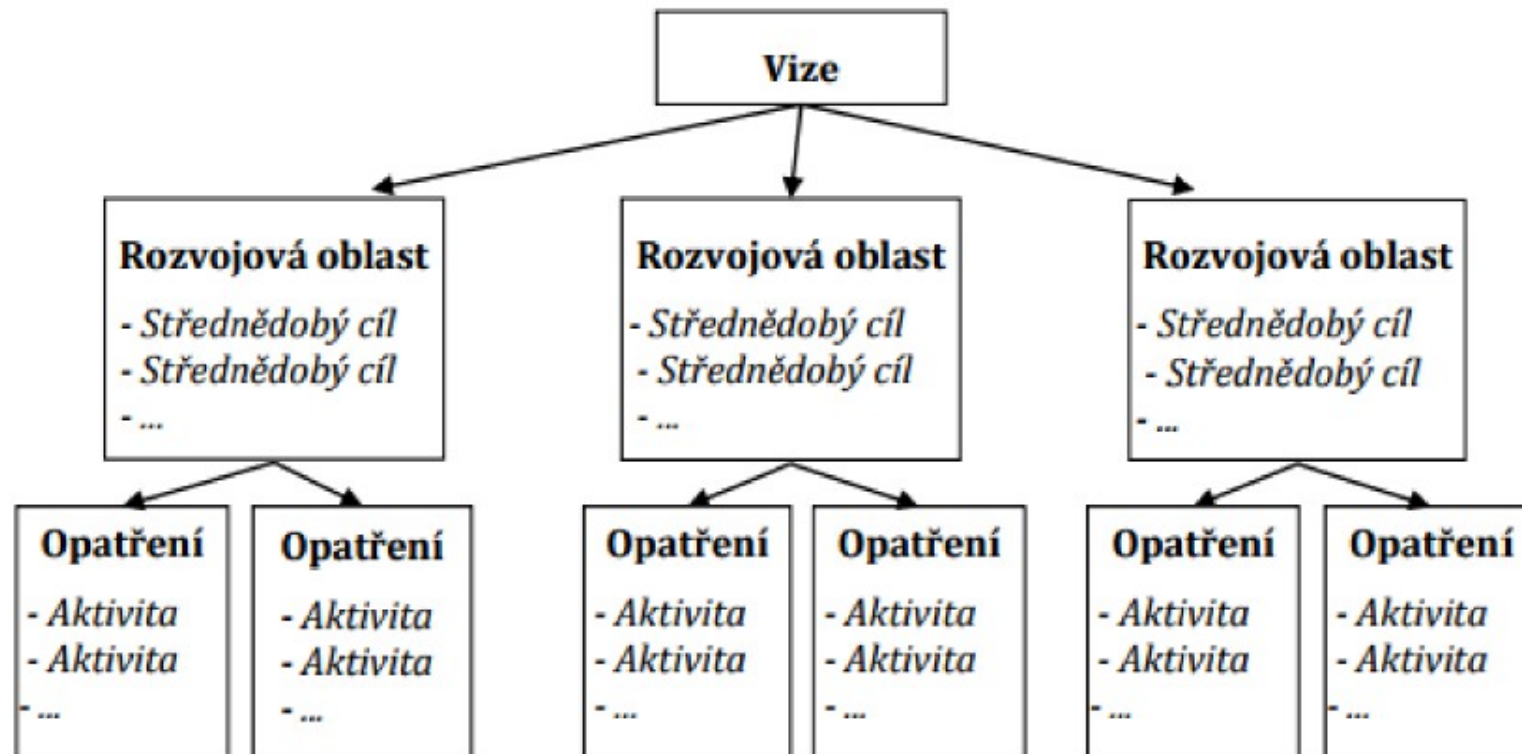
Vize

Rozvojová oblast
- Střednědobý cíl
- Střednědobý cíl
- ...

Rozvojová oblast
- Střednědobý cíl
- Střednědobý cíl
- ...

Rozvojová oblast
- Střednědobý cíl
- Střednědobý cíl
- ...

Opatření
- Aktivita
- Aktivita
- ...

Opatření
- Aktivita
- Aktivita
- ...

Opatření
- Aktivita
- Aktivita
- ...

Opatření
- Aktivita
- Aktivita
- ...

Opatření
- Aktivita
- Aktivita
- ...

Opatření
- Aktivita
- Aktivita
- ...